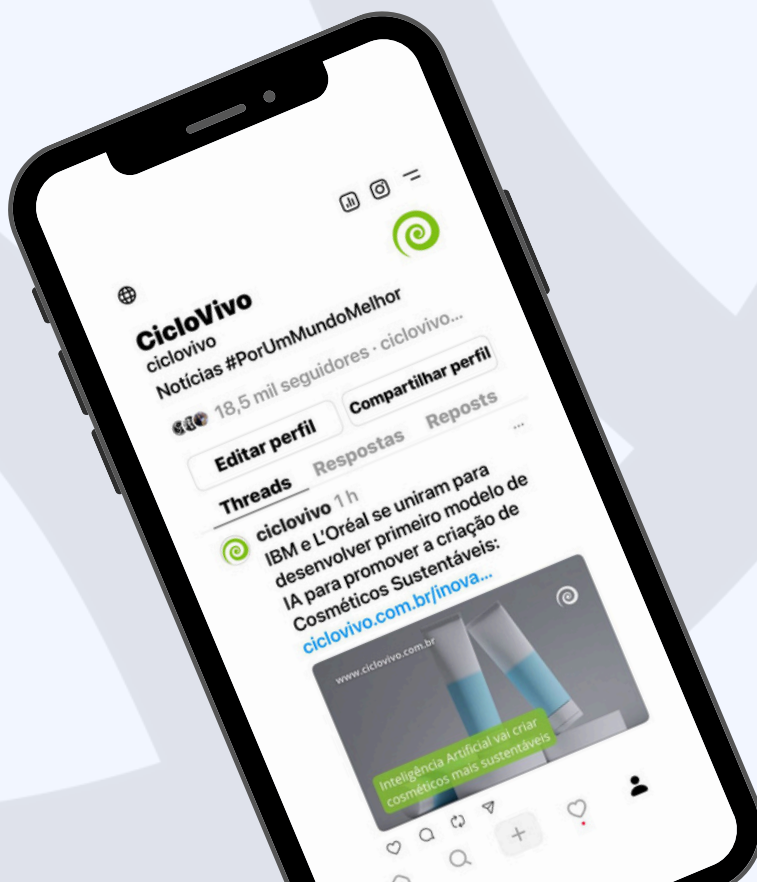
CicloVivo
ciclovivo
Notícias #PorUmMundoMelhor
18,5 mil seguidores · ciclovivo...
Editar perfil
Compartilhar perfil
Threads
Respostas
Reposts
ciclovivo 1 h
IBM e L'Oréal se uniram para desenvolver primeiro modelo de IA para promover a criação de Cosméticos Sustentáveis:
ciclovivo.com.br/inova...
www.ciclovivo.com.br
Inteligência Artificial vai criar cosméticos mais sustentáveis